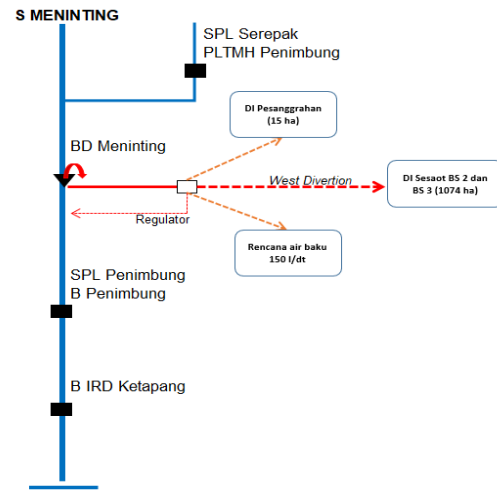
S MENINTING

SPL Serepak
PLTMH Penimbung

DI Pesanggrahan
(15 ha)

BD Meninting

West Divertion

DI Sesaot BS 2 dan
BS 3 (1074 ha)

Regulator

Rencana air baku
150 l/dt

SPL Penimbung
B Penimbung

B IRD Ketapang